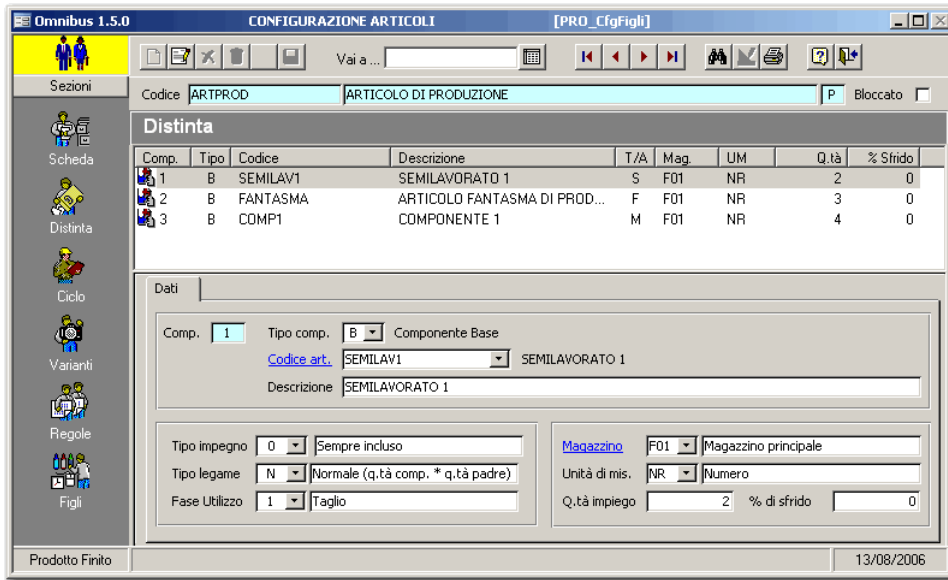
Omnibus 1.5.0 CONFIGURAZIONE ARTICOLI [PRO_CfgFigli]

Vai a ...

Sezioni

Codice ARTPROD ARTICOLO DI PRODUZIONE P Bloccato

Scheda

Distinta

| Comp. | Tipo | Codice | Descrizione | T/A | Mag. | UM | Q.tà | % Sfrido |
|---|---|---|---|---|---|---|---|---|
| 1 | B | SEMILAV1 | SEMILAVORATO 1 | S | F01 | NR | 2 | 0 |
| 2 | B | FANTASMA | ARTICOLO FANTASMA DI PROD... | F | F01 | NR | 3 | 0 |
| 3 | B | COMP1 | COMPONENTE 1 | M | F01 | NR | 4 | 0 |

Distinta

Ciclo

Varianti

Regole

Figli

Dati

Comp. 1 Tipo comp. B Componente Base

Codice art. SEMILAV1 SEMILAVORATO 1

Descrizione SEMILAVORATO 1

Tipo impegno 0 Sempre incluso

Tipo legame N Normale (q.tà comp. * q.tà padre)

Fase Utilizzo 1 Taglio

Magazzino F01 Magazzino principale

Unità di mis. NR Numero

Q.tà impiego 2 % di sfrido 0

Prodotto Finito 13/08/2006